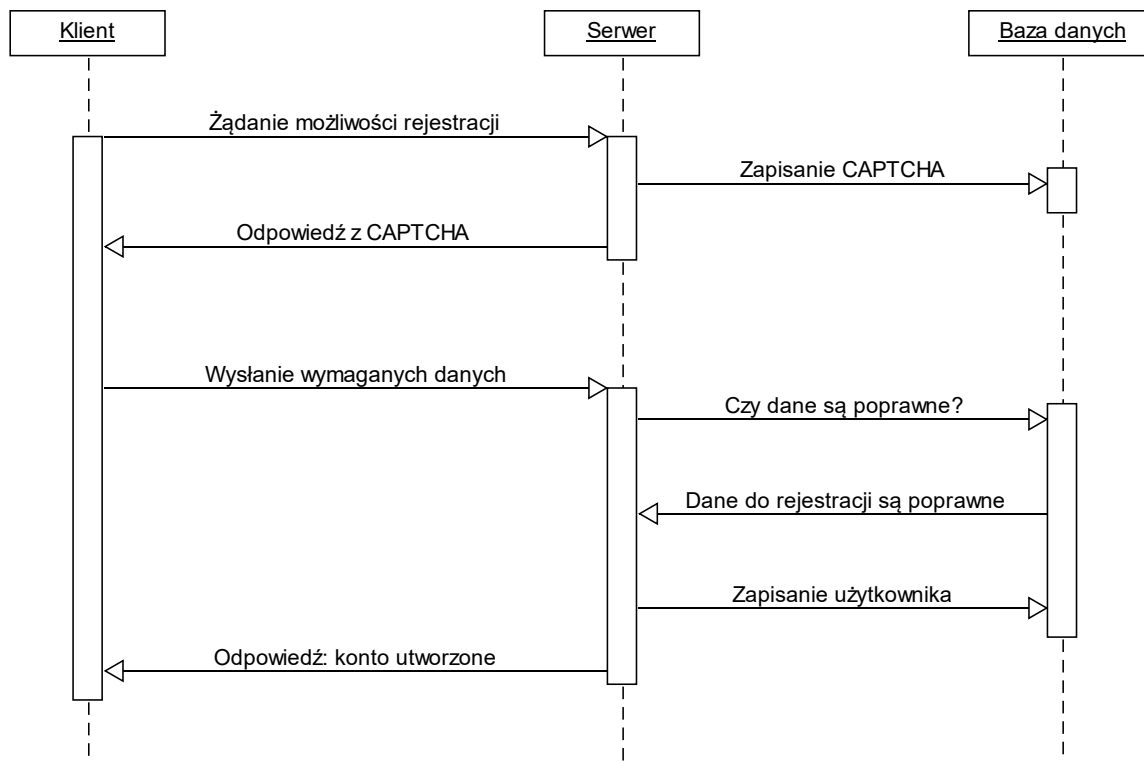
Klient
Serwer
Baza danych

Żądanie możliwości rejestracji
Zapisanie CAPTCHA
Odpowiedź z CAPTCHA

Wysłanie wymaganych danych
Czy dane są poprawne?
Dane do rejestracji są poprawne
Zapisanie użytkownika
Odpowiedź: konto utworzone